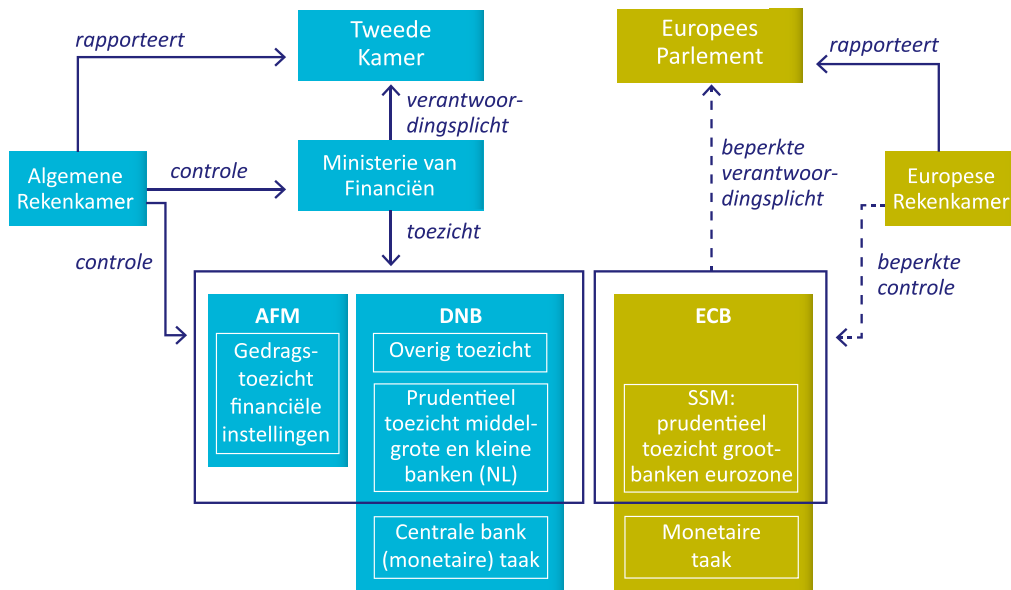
rapporteert

Tweede Kamer

Europees Parlement

rapporteert

verantwoordingsplicht

Algemene Rekenkamer

controle

Ministerie van Financiën

beperkte verantwoordingsplicht

Europese Rekenkamer

toezicht

controle

beperkte controle

AFM

Gedragstoezicht financiële instellingen

DNB

Overig toezicht

Prudentieel toezicht middelgrote en kleine banken (NL)

Centrale bank (monetaire) taak

ECB

SSM: prudentieel toezicht grootbanken eurozone

Monetaire taak